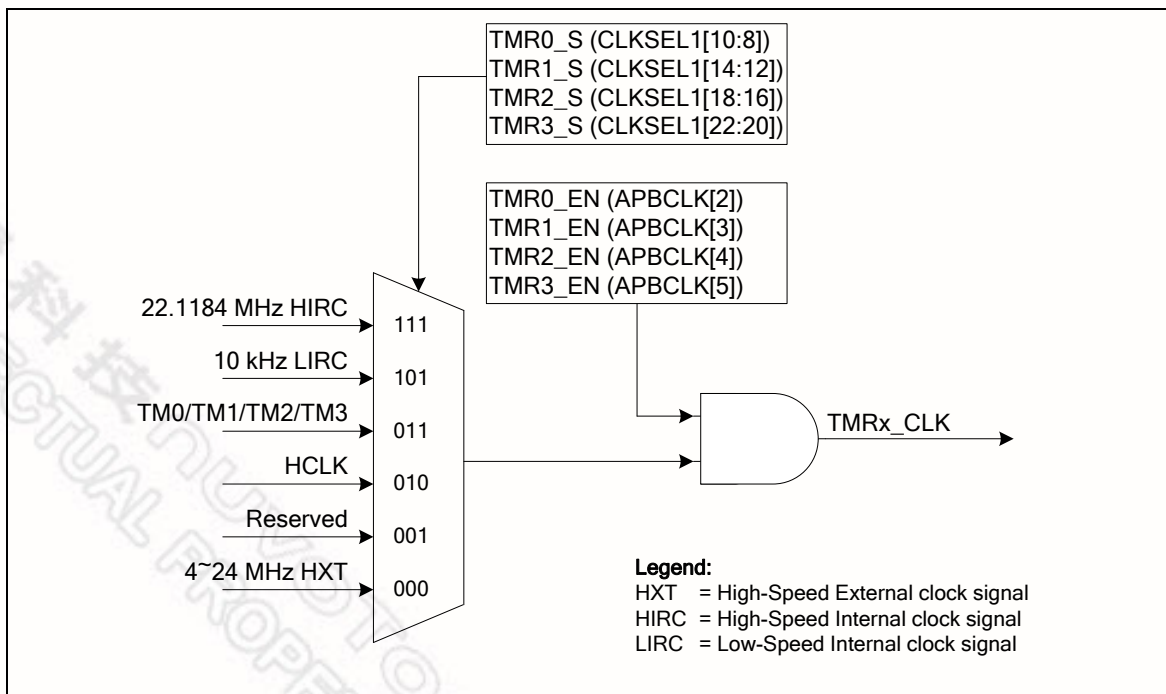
TMR0_S (CLKSEL1[10:8])
TMR1_S (CLKSEL1[14:12])
TMR2_S (CLKSEL1[18:16])
TMR3_S (CLKSEL1[22:20])

TMR0_EN (APBCLK[2])
TMR1_EN (APBCLK[3])
TMR2_EN (APBCLK[4])
TMR3_EN (APBCLK[5])

22.1184 MHz HIRC
111
10 kHz LIRC
101
TM0/TM1/TM2/TM3
011
HCLK
010
Reserved
001
4~24 MHz HXT
000

TMRx_CLK

Legend:
HXT = High-Speed External clock signal
HIRC = High-Speed Internal clock signal
LIRC = Low-Speed Internal clock signal